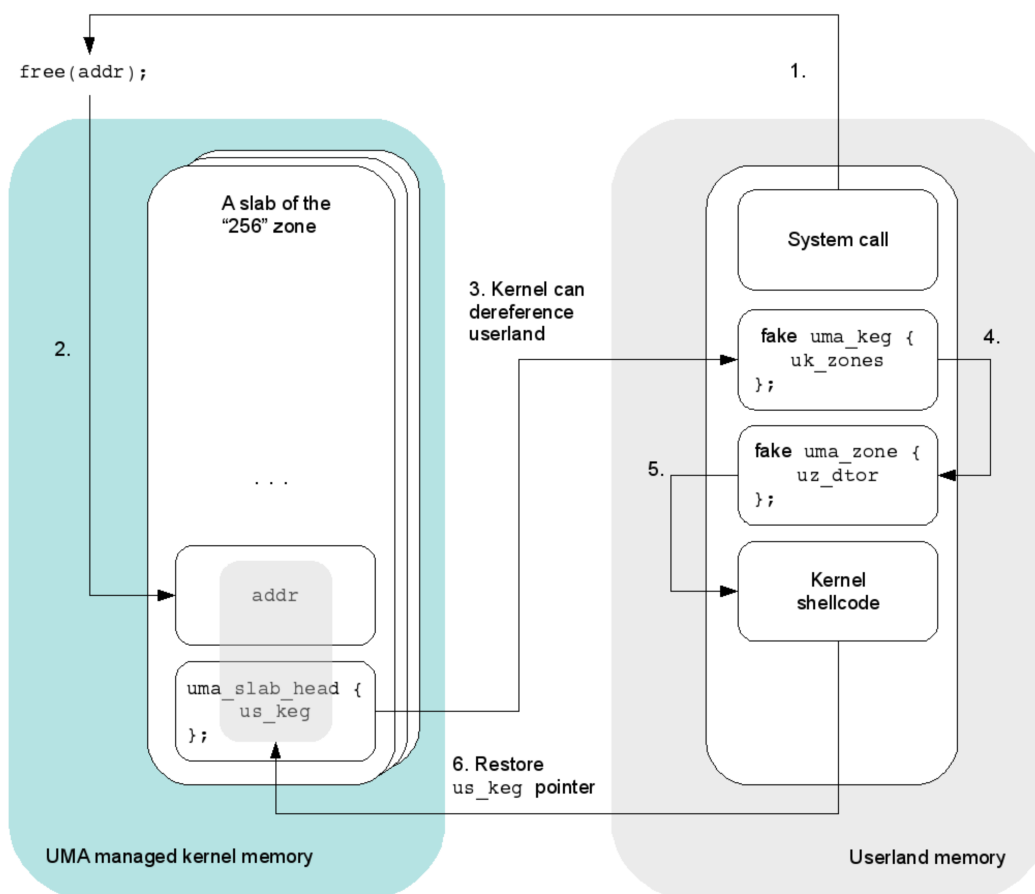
free(addr);

1.

A slab of the "256" zone

2.

3. Kernel can dereference userland

System call

fake uma_keg {
uk_zones
};

4.

5.

fake uma_zone {
uz_dtor
};

Kernel shellcode

. . .

addr

uma_slab_head {
us_keg
};

6. Restore us_keg pointer

UMA managed kernel memory

Userland memory